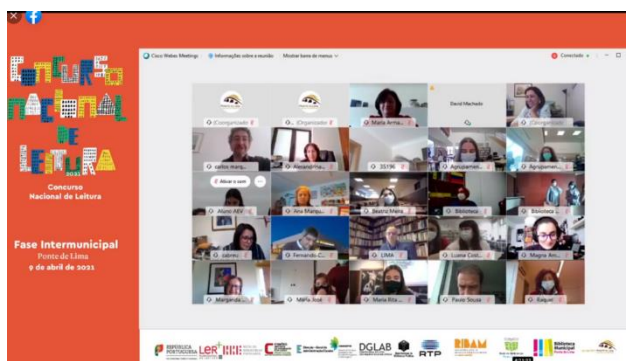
CONCURSO NACIONAL DE LEITURA 2021

Concurso Nacional de Leitura

Fase Intermunicipal
Ponte de Lima
9 de abril de 2021

Cisco Webex Meetings   Informações sobre a reunião   Mostrar barra de menus

Conectado

(Organizador)   (Organizador)   Maria Arma...   David Machado   (Organizador)

carlos mag...   Alexandra...   35196...   Agrupament...   Agrupament...

Abrir o som

Aluno Afo...   Ana Mariza...   Beatriz Maria...   Biblioteca   Biblioteca

Gabriel...   Fernando C...   LIMA   Luana Cost...   Magna Am...

Margarida...   Maria José   Maria Rita...   Paulo Sousa   Raquel

REPÚBLICA PORTUGUESA   LER+   DGLAB   RTP   RIBAM   Biblioteca Municipal